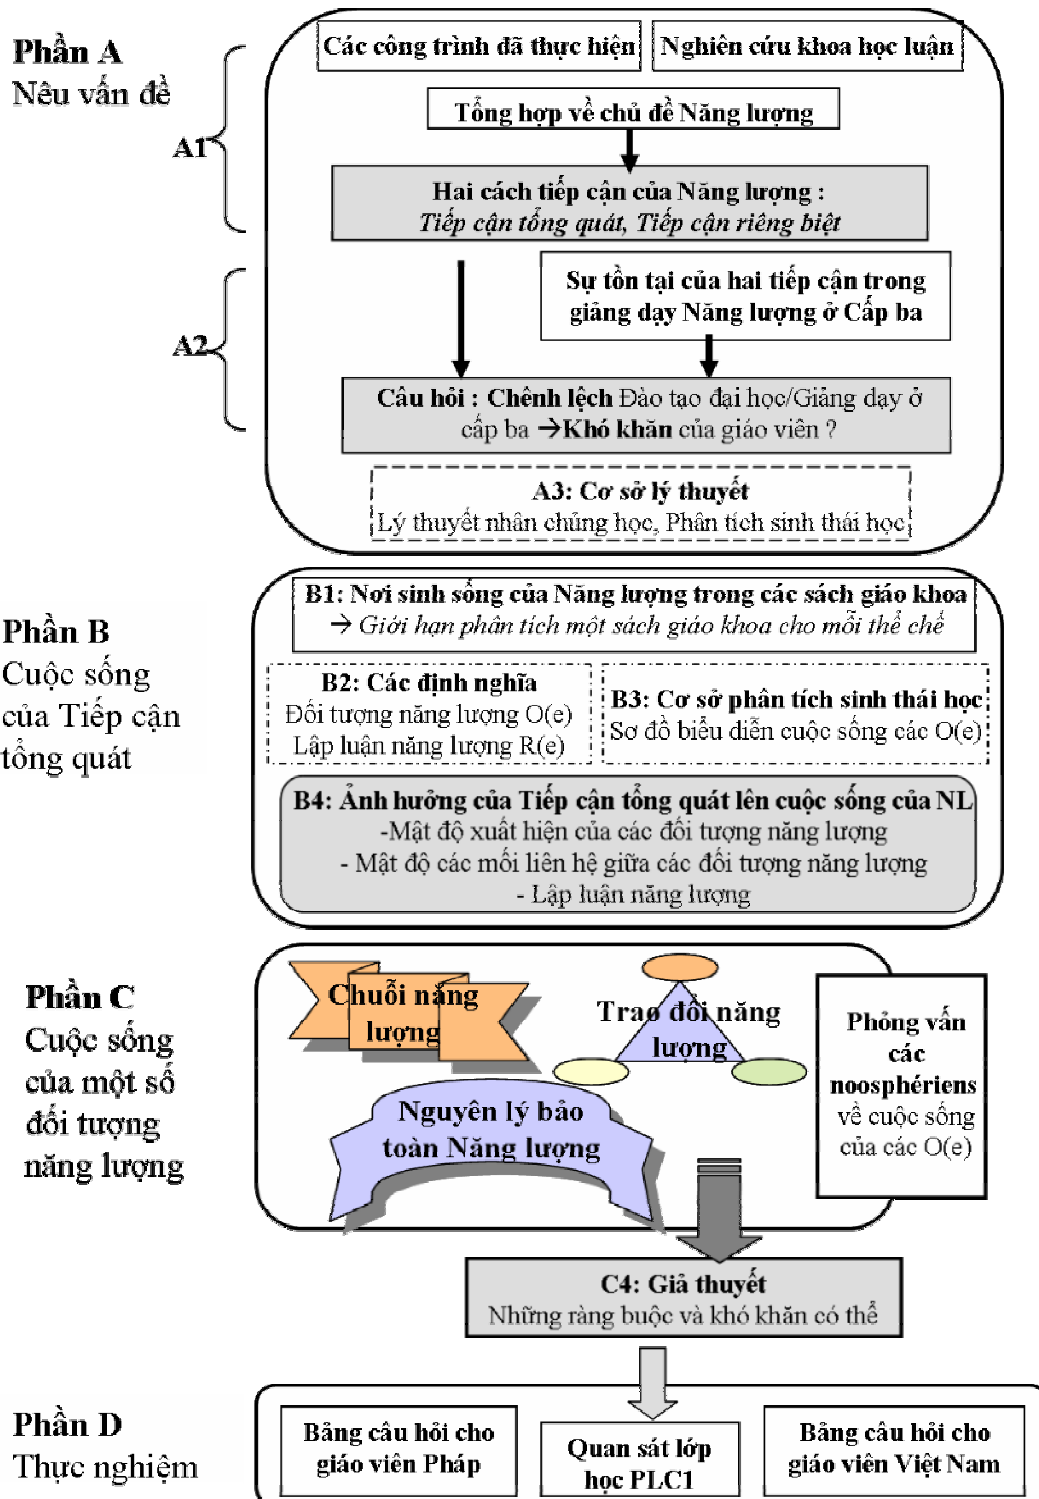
Phần A
Nêu vấn đề

A1

A2

Các công trình đã thực hiện

Nghiên cứu khoa học luận

Tổng hợp về chủ đề Năng lượng

Hai cách tiếp cận của Năng lượng :
Tiếp cận tổng quát, Tiếp cận riêng biệt

Sự tồn tại của hai tiếp cận trong giảng dạy Năng lượng ở Cấp ba

Câu hỏi : Chênh lệch Đào tạo đại học/Giảng dạy ở cấp ba →Khó khăn của giáo viên ?

A3: Cơ sở lý thuyết
Lý thuyết nhân chủng học, Phân tích sinh thái học

Phần B
Cuộc sống của Tiếp cận tổng quát

B1: Nơi sinh sống của Năng lượng trong các sách giáo khoa
→ Giới hạn phân tích một sách giáo khoa cho mỗi thể chế

B2: Các định nghĩa
Đối tượng năng lượng O(e)
Lập luận năng lượng R(e)

B3: Cơ sở phân tích sinh thái học
Sơ đồ biểu diễn cuộc sống các O(e)

B4: Ảnh hưởng của Tiếp cận tổng quát lên cuộc sống của NL
-Mật độ xuất hiện của các đối tượng năng lượng
- Mật độ các mối liên hệ giữa các đối tượng năng lượng
- Lập luận năng lượng

Phần C
Cuộc sống của một số đối tượng năng lượng

Chuỗi năng lượng

Trao đổi năng lượng

Phỏng vấn các noosphériens về cuộc sống của các O(e)

Nguyên lý bảo toàn Năng lượng

C4: Giả thuyết
Những ràng buộc và khó khăn có thể

Phần D
Thực nghiệm

Bảng câu hỏi cho giáo viên Pháp

Quan sát lớp học PLC1

Bảng câu hỏi cho giáo viên Việt Nam